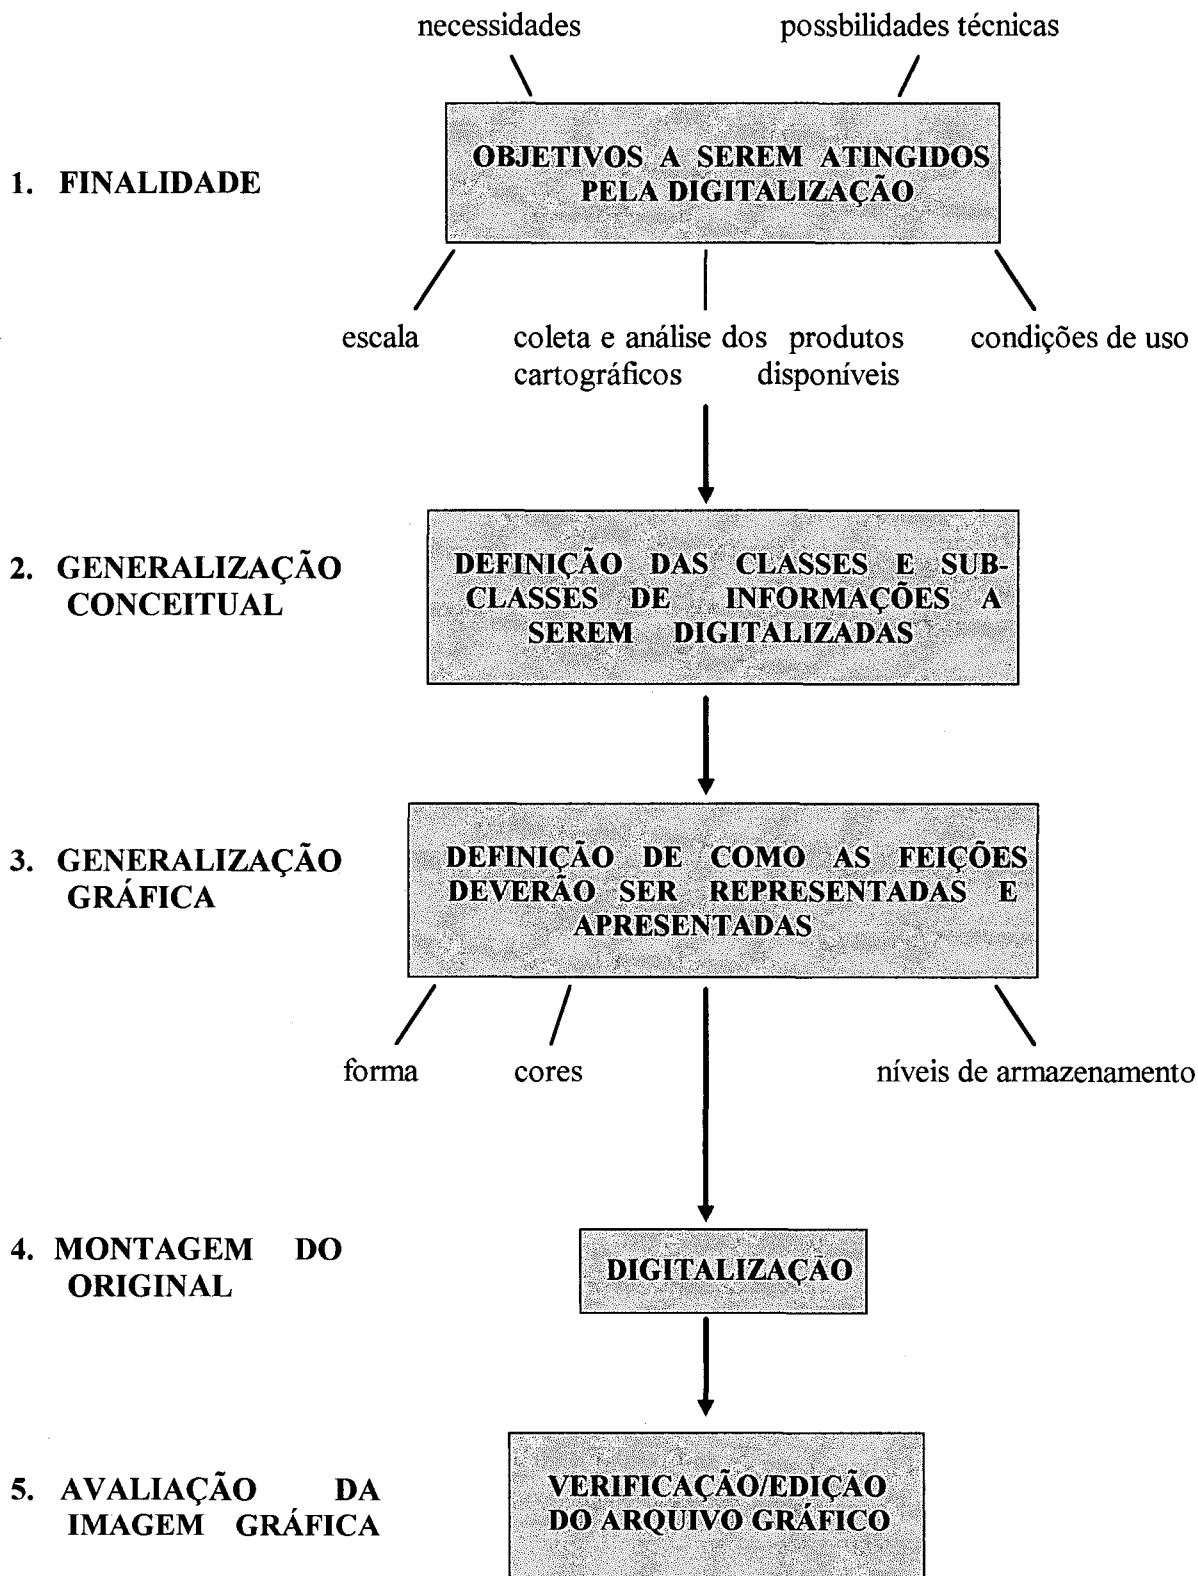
necessidades

possbilidades técnicas

1. FINALIDADE

OBJETIVOS A SEREM ATINGIDOS PELA DIGITALIZAÇÃO

escala

coleta e análise dos produtos cartográficos disponíveis

condições de uso

2. GENERALIZAÇÃO CONCEITUAL

DEFINIÇÃO DAS CLASSES E SUBCLASSES DE INFORMAÇÕES A SEREM DIGITALIZADAS

3. GENERALIZAÇÃO GRÁFICA

DEFINIÇÃO DE COMO AS FEIÇÕES DEVERÃO SER REPRESENTADAS E APRESENTADAS

forma

cores

níveis de armazenamento

4. MONTAGEM DO ORIGINAL

DIGITALIZAÇÃO

5. AVALIAÇÃO DA IMAGEM GRÁFICA

VERIFICAÇÃO/EDIÇÃO DO ARQUIVO GRÁFICO